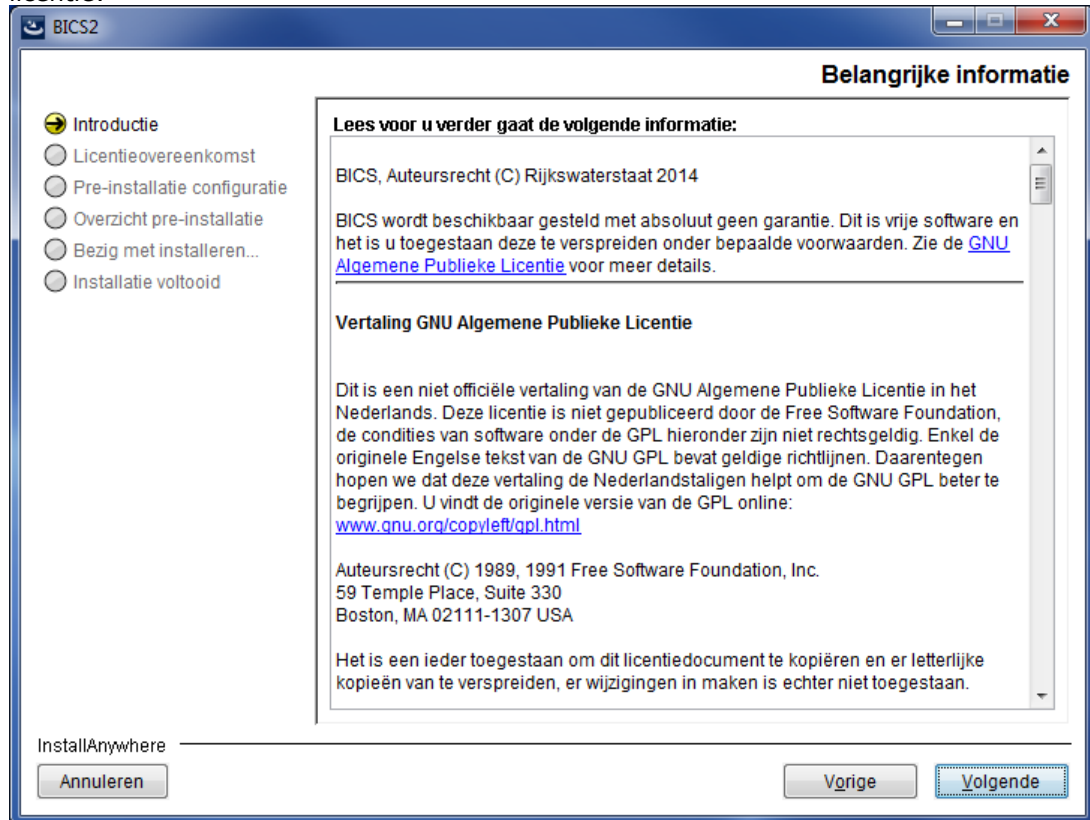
BICS2

Belangrijke informatie

Introductie
Licentieovereenkomst
Pre-installatie configuratie
Overzicht pre-installatie
Bezig met installeren...
Installatie voltooid

Lees voor u verder gaat de volgende informatie:

BICS, Auteursrecht (C) Rijkswaterstaat 2014

BICS wordt beschikbaar gesteld met absoluut geen garantie. Dit is vrije software en het is u toegestaan deze te verspreiden onder bepaalde voorwaarden. Zie de GNU Algemene Publieke Licentie voor meer details.

Vertaling GNU Algemene Publieke Licentie

Dit is een niet officiële vertaling van de GNU Algemene Publieke Licentie in het Nederlands. Deze licentie is niet gepubliceerd door de Free Software Foundation, de condities van software onder de GPL hieronder zijn niet rechtsgeldig. Enkel de originele Engelse tekst van de GNU GPL bevat geldige richtlijnen. Daarentegen hopen we dat deze vertaling de Nederlandstaligen helpt om de GNU GPL beter te begrijpen. U vindt de originele versie van de GPL online: www.gnu.org/copyleft/gpl.html

Auteursrecht (C) 1989, 1991 Free Software Foundation, Inc.
59 Temple Place, Suite 330
Boston, MA 02111-1307 USA

Het is een ieder toegestaan om dit licentiedocument te kopiëren en er letterlijke kopieën van te verspreiden, er wijzigingen in maken is echter niet toegestaan.

InstallAnywhere

Annuleren

Vorige

Volgende